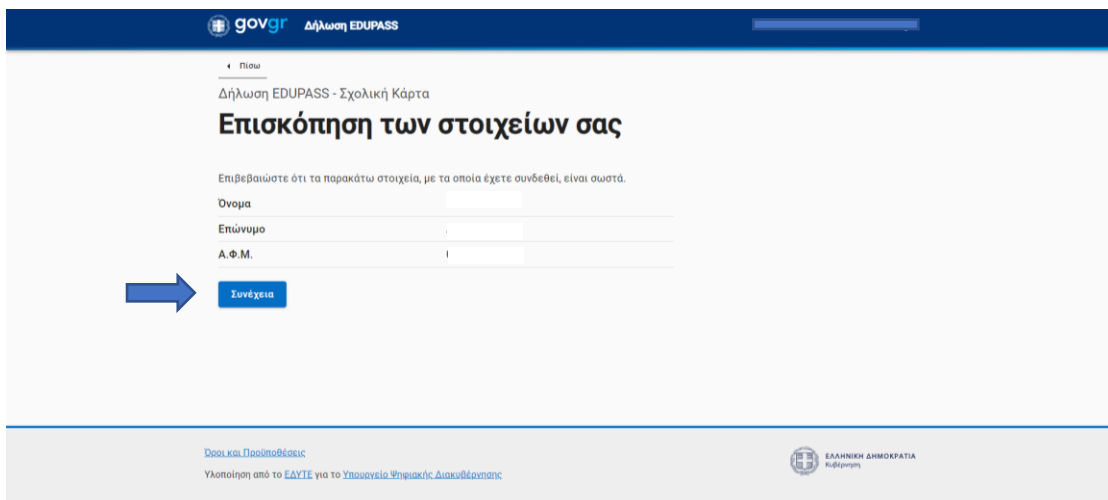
govgr Δήλωση EDUPASS

Πίσω

Δήλωση EDUPASS - Σχολική Κάρτα

Επισκόπηση των στοιχείων σας

Επιβεβαιώστε ότι τα παρακάτω στοιχεία, με τα οποία έχετε συνδεθεί, είναι σωστά.

| | |
|---|---|
| Όνομα | |
| Επώνυμο | |
| Α.Φ.Μ. | |

Συνέχεια

Όροι και Προϋποθέσεις

Υλοποίηση από το ΕΔΥΤΕ για το Υπουργείο Ψηφιακής Διακυβέρνησης

ΕΛΛΗΝΙΚΗ ΔΗΜΟΚΡΑΤΙΑ
Κυβέρνηση